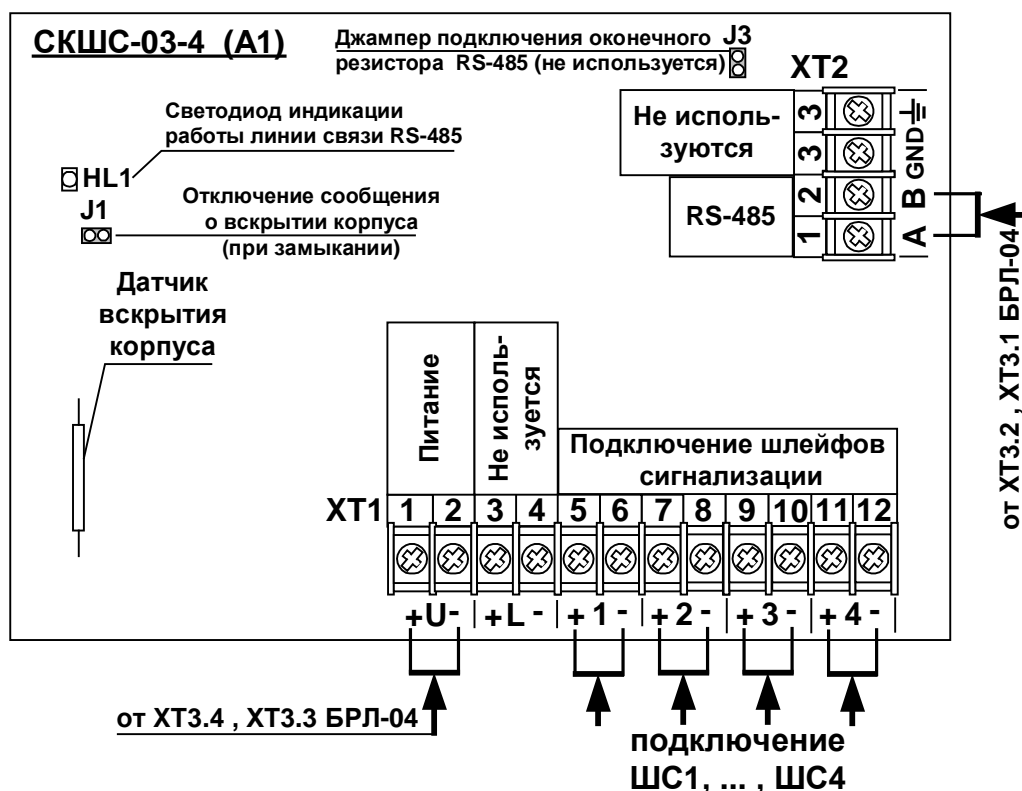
СКШС-03-4 (А1)

Джампер подключения оконечного J3
резистора RS-485 (не используется)

XT2

Светодиод индикации работы линии связи RS-485

HL1

Отключение сообщения о вскрытии корпуса (при замыкании)

J1

Не используются

3
3
2
1

GND
B
A

RS-485

Датчик вскрытия корпуса

Питание

Не используется

Подключение шлейфов сигнализации

XT1 1 2 3 4 5 6 7 8 9 10 11 12

+U- +L - + 1 - + 2 - + 3 - + 4 -

от ХТ3.2 , ХТ3.1 БРЛ-04

от ХТ3.4 , ХТ3.3 БРЛ-04

подключение ШС1, ... , ШС4